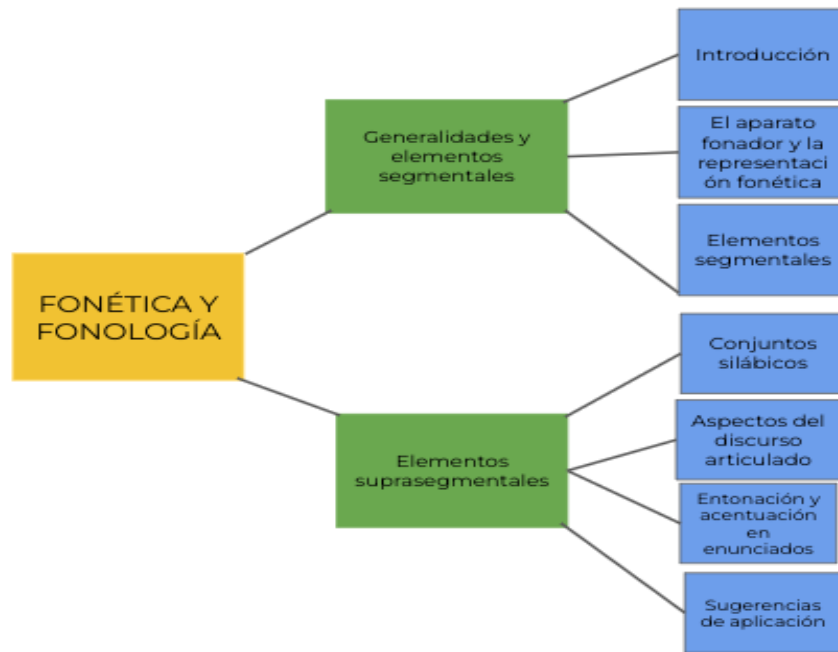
FONÉTICA Y FONOLOGÍA

Generalidades y elementos segmentales

Introducción

El aparato fonador y la representaci ón fonética

Elementos segmentales

Elementos suprasegmentales

Conjuntos silábicos

Aspectos del discurso articulado

Entonación y acentuación en enunciados

Sugerencias de aplicación